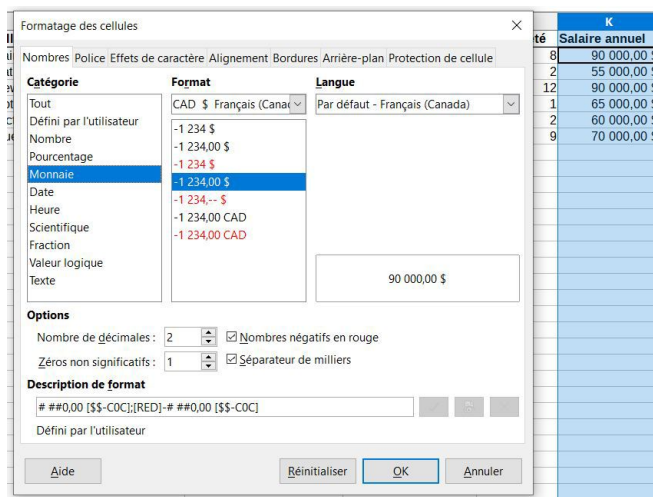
Formatage des cellules

Nombres | Police | Effets de caractère | Alignement | Bordures | Arrière-plan | Protection de cellule

Catégorie
Tout
Défini par l'utilisateur
Nombre
Pourcentage
Monnaie
Date
Heure
Scientifique
Fraction
Valeur logique
Texte

Format
CAD $ Français (Canad
-1 234 $
-1 234,00 $
-1 234 $
-1 234,00 $
-1 234,-- $
-1 234,00 CAD
-1 234,00 CAD

Langue
Par défaut - Français (Canada)

90 000,00 $

Options
Nombre de décimales : 2
Nombres négatifs en rouge
Zéros non significatifs : 1
Séparateur de milliers

Description de format
# ##0,00 [$$-C0C];[RED]-# ##0,00 [$$-C0C]

Défini par l'utilisateur

Aide
Réinitialiser
OK
Annuler

K
té | Salaire annuel
8 | 90 000,00 $
2 | 55 000,00 $
12 | 90 000,00 $
1 | 65 000,00 $
2 | 60 000,00 $
9 | 70 000,00 $